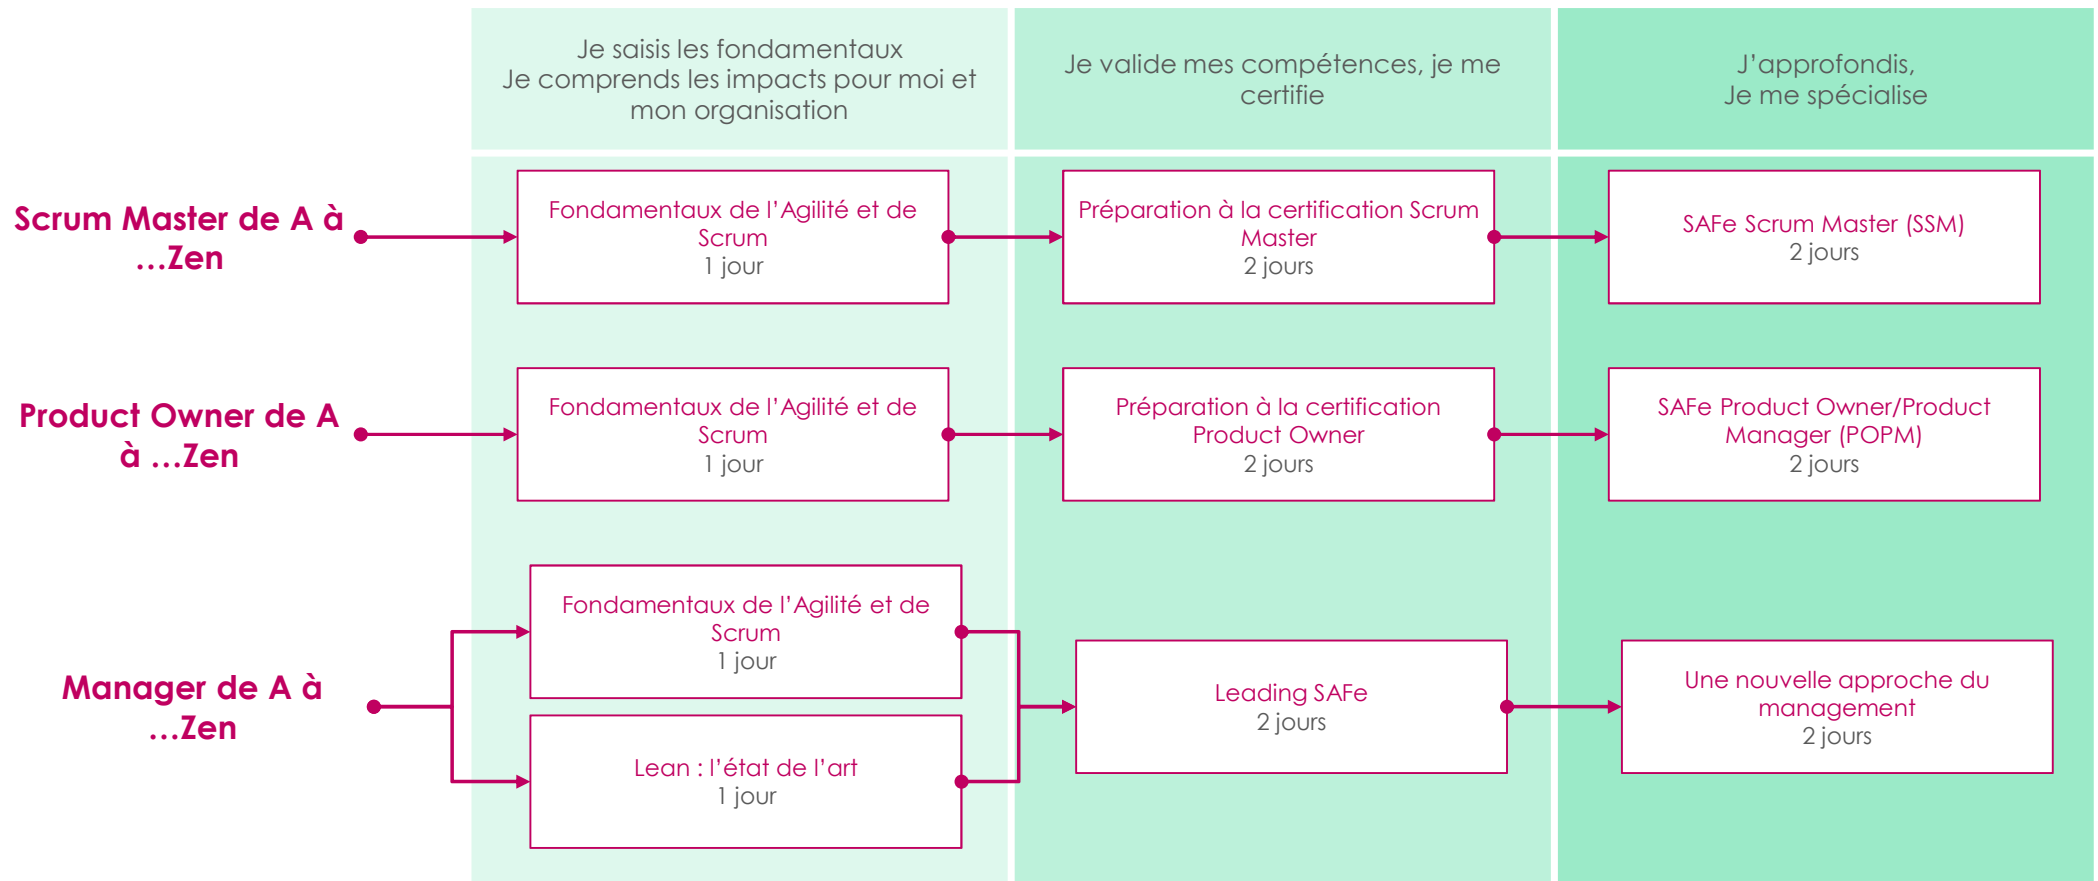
Je saisis les fondamentaux
Je comprends les impacts pour moi et mon organisation

Je valide mes compétences, je me certifie

J'approfondis,
Je me spécialise

Scrum Master de A à …Zen

Fondamentaux de l'Agilité et de Scrum
1 jour

Préparation à la certification Scrum Master
2 jours

SAFe Scrum Master (SSM)
2 jours

Product Owner de A à …Zen

Fondamentaux de l'Agilité et de Scrum
1 jour

Préparation à la certification Product Owner
2 jours

SAFe Product Owner/Product Manager (POPM)
2 jours

Manager de A à …Zen

Fondamentaux de l'Agilité et de Scrum
1 jour

Lean : l'état de l'art
1 jour

Leading SAFe
2 jours

Une nouvelle approche du management
2 jours